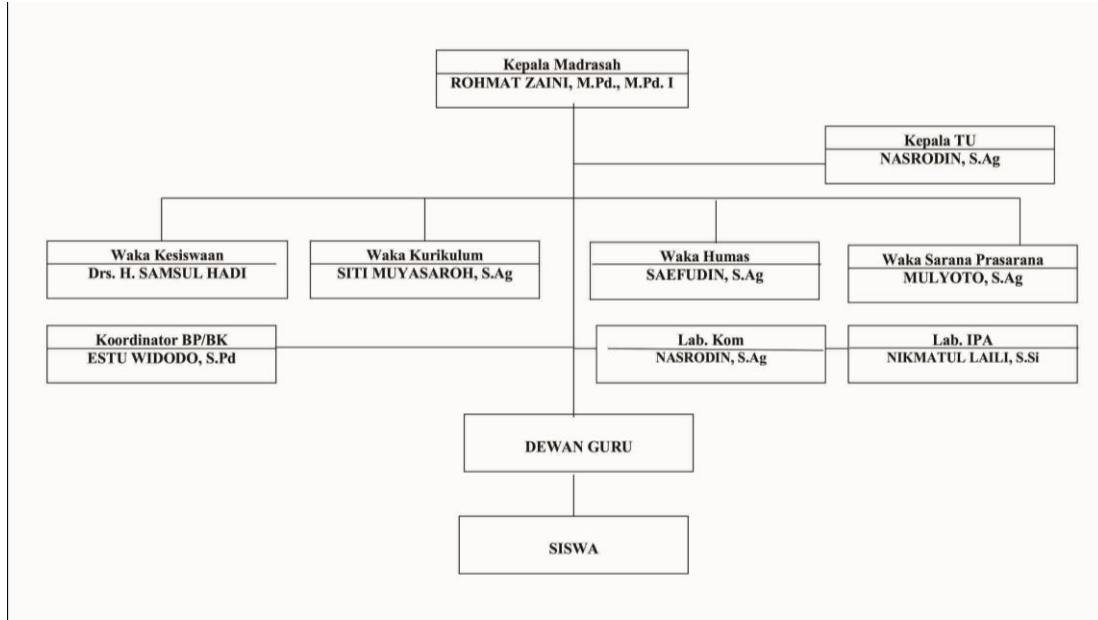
Kepala Madrasah
ROHMAT ZAINI, M.Pd., M.Pd. I

Kepala TU
NASRODIN, S.Ag

Waka Kesiswaan
Drs. H. SAMSUL HADI

Waka Kurikulum
SITI MUYASAROH, S.Ag

Waka Humas
SAEFUDIN, S.Ag

Waka Sarana Prasarana
MULYOTO, S.Ag

Koordinator BP/BK
ESTU WIDODO, S.Pd

Lab. Kom
NASRODIN, S.Ag

Lab. IPA
NIKMATUL LAILI, S.Si

DEWAN GURU

SISWA